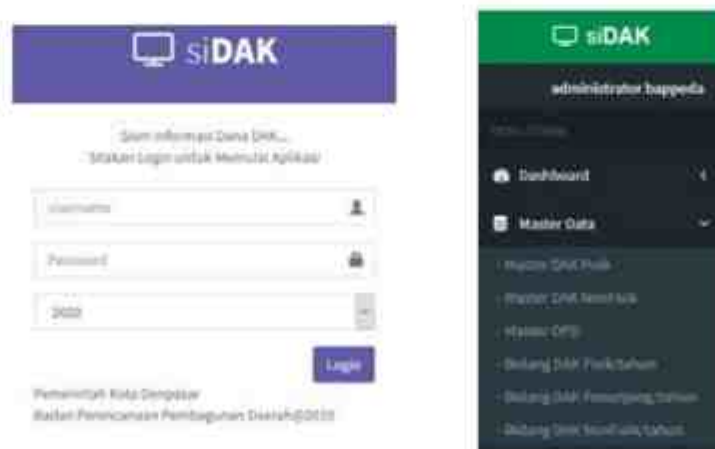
siDAK

Sistem Informasi Dana DAK...
Silakan Login untuk Memulai Aplikasi

Username

Password

2020

Login

Pemerintah Kota Denpasar
Badan Perencanaan Pembagunan Daerah@2020

siDAK

administrator bappeda

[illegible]

Dashboard

Master Data

Master DAK Fisik

Master DAK Non Fisik

Master OPD

Bidang DAK Fisik/tahun

Bidang DAK Penunjang tahun

Bidang DAK NonFisik/tahun